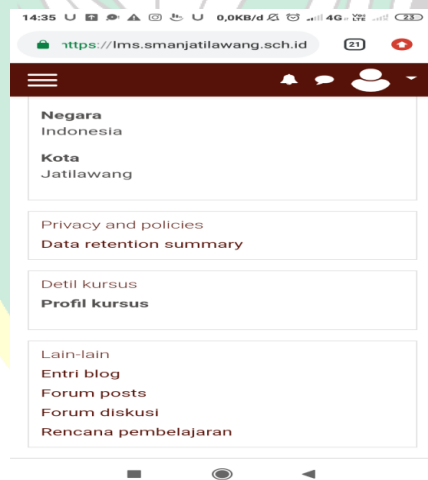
14:35 0,0KB/d 4G 23

https://lms.smanjatilawang.sch.id 21

Negara
Indonesia

Kota
Jatilawang

Privacy and policies
Data retention summary

Detil kursus
Profil kursus

Lain-lain
Entri blog
Forum posts
Forum diskusi
Rencana pembelajaran